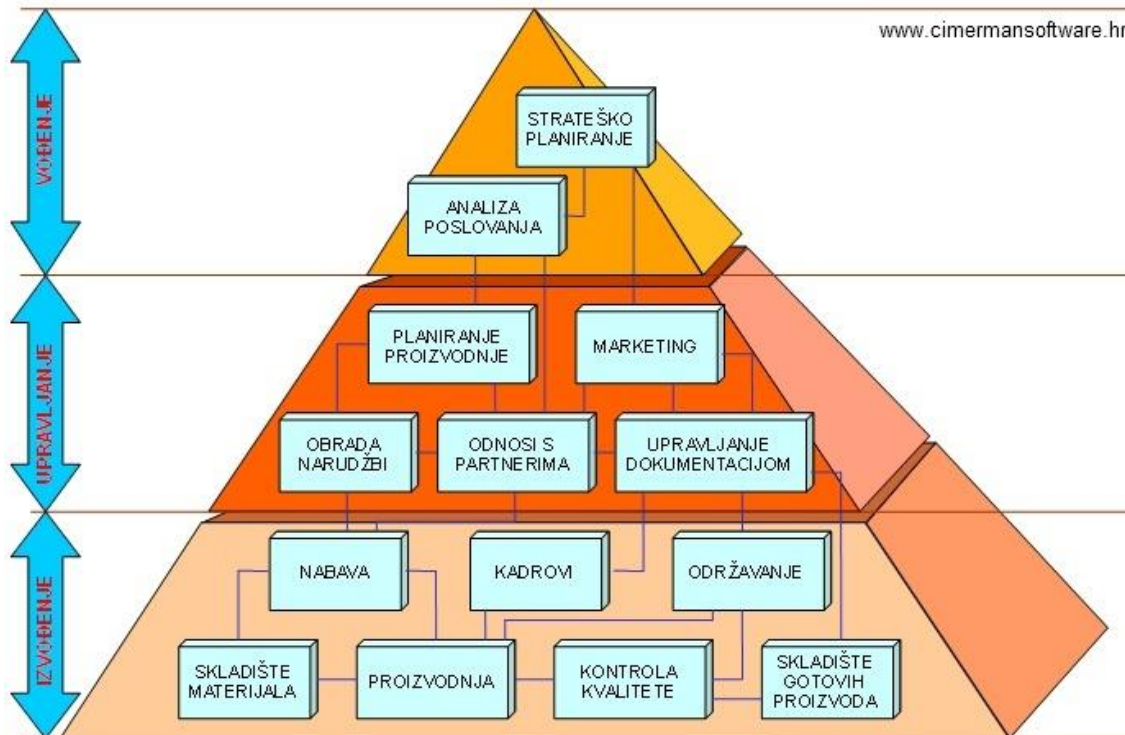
www.cimermansoftware.hr

VOĐENJE

UPRAVLJANJE

IZVOĐENJE

STRATEŠKO PLANIRANJE

ANALIZA POSLOVANJA

PLANIRANJE PROIZVODNJE

MARKETING

OBRADA NARUDŽBI

ODNOSI S PARTNERIMA

UPRAVLJANJE DOKUMENTACIJOM

NABAVA

KADROVI

ODRŽAVANJE

SKLADIŠTE MATERIJALA

PROIZVODNJA

KONTROLA KVALITETE

SKLADIŠTE GOTOVIH PROIZVODA